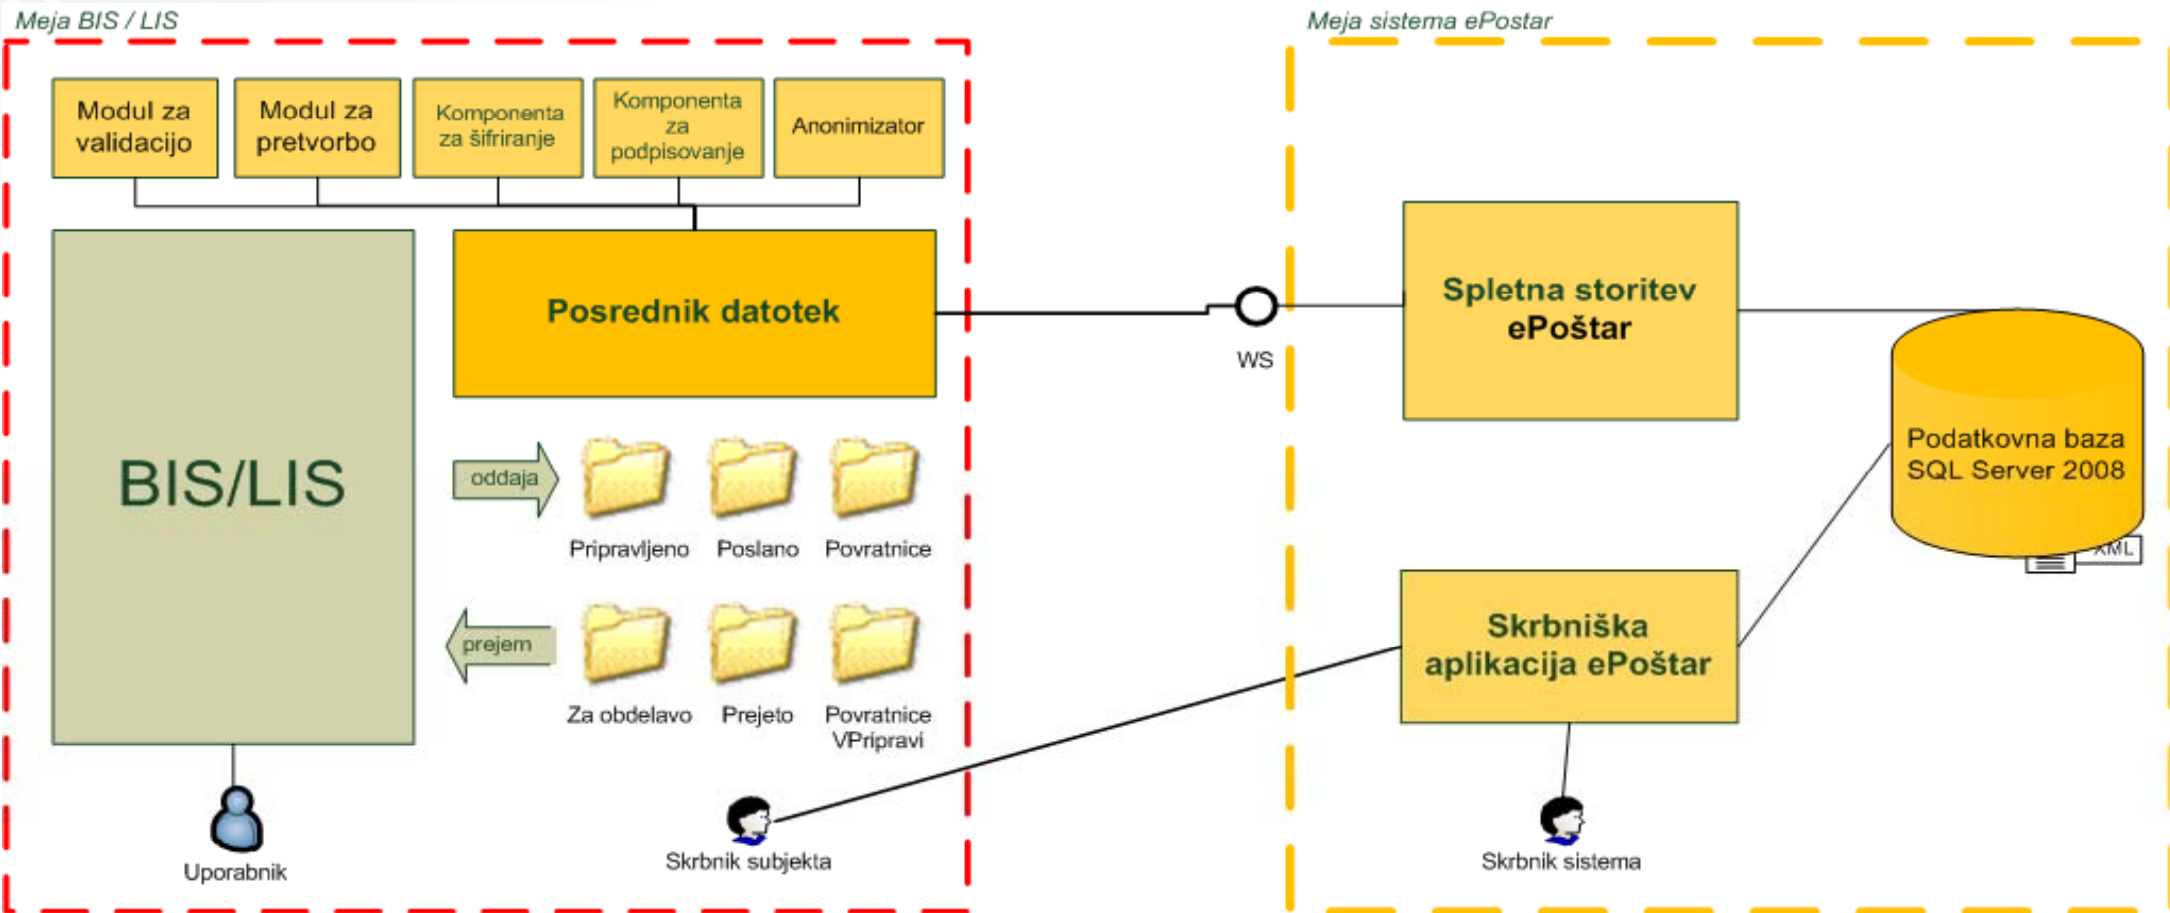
Meja BIS / LIS

Modul za validacijo

Modul za pretvorbo

Komponenta za šifriranje

Komponenta za podpisovanje

Anonimizator

BIS/LIS

Posrednik datotek

oddaja

Pripravljeno

Poslano

Povratnice

prejem

Za obdelavo

Prejeto

Povratnice VPripravi

Uporabnik

Skrbnik subjekta

Meja sistema ePostar

WS

Spletna storitev ePoštar

Podatkovna baza SQL Server 2008

XML

Skrbniška aplikacija ePoštar

Skrbnik sistema